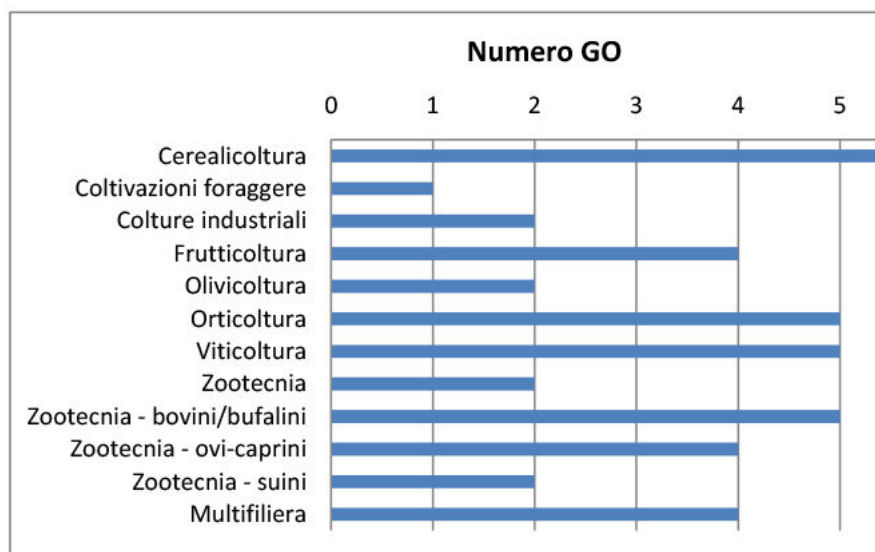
Numero GO

0 1 2 3 4 5

Cerealicoltura
Coltivazioni foraggere
Colture industriali
Frutticoltura
Olivicoltura
Orticoltura
Viticoltura
Zootecnia
Zootecnia - bovini/bufalini
Zootecnia - ovi-caprini
Zootecnia - suini
Multifiliera